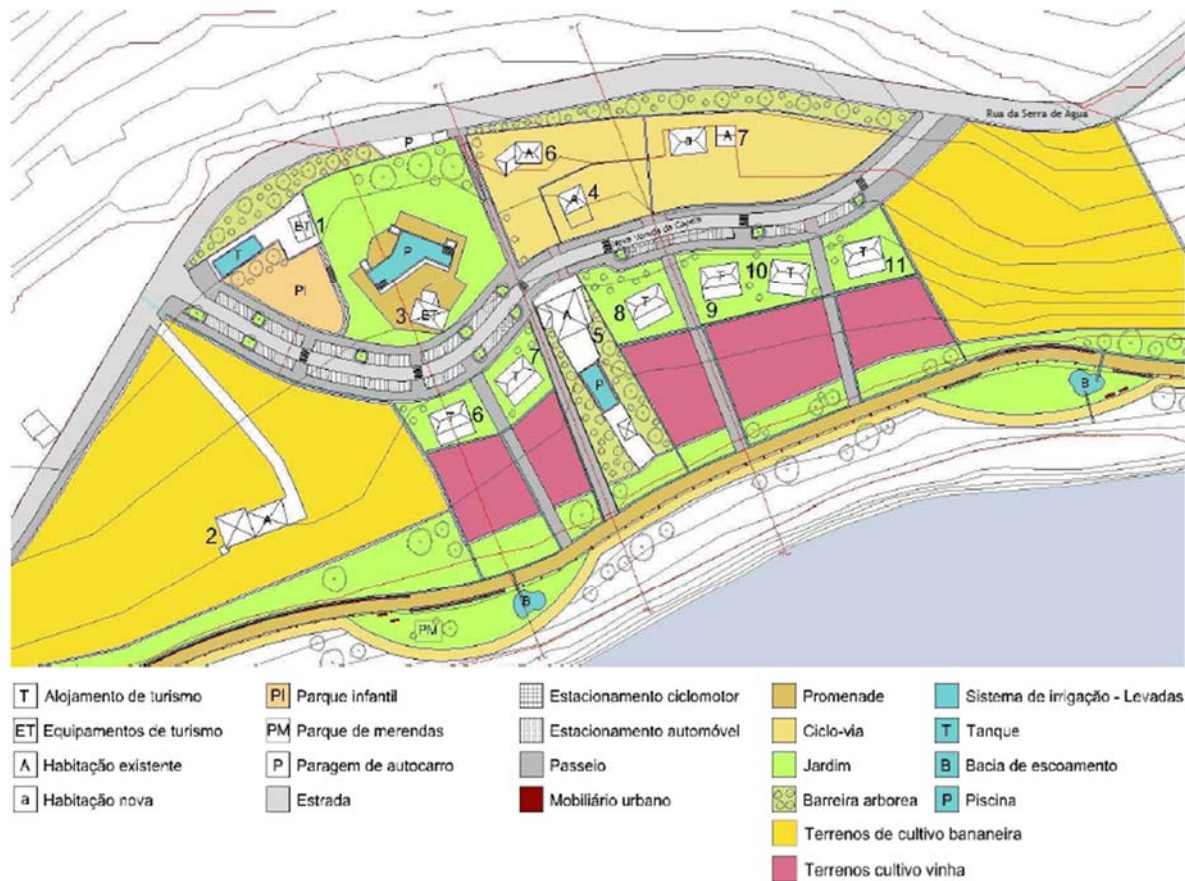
Rua da Serra de Água

P

A 6

a A 7

ET 1

T

P

PI

3 ET

A 4

Nova Vereda da Capela

T

T 10 T

T 11

8 T

9

A

5

7 T

P

6 T

B

2 A

B

PM

T Alojamento de turismo
ET Equipamentos de turismo
A Habitação existente
a Habitação nova

PI Parque infantil
PM Parque de merendas
P Paragem de autocarro
Estrada

Estacionamento ciclomotor
Estacionamento automóvel
Passeio
Mobiliário urbano

Promenade
Ciclo-via
Jardim
Barreira arborea
Terrenos de cultivo bananeira
Terrenos cultivo vinha

Sistema de irrigação - Levadas
T Tanque
B Bacia de escoamento
P Piscina